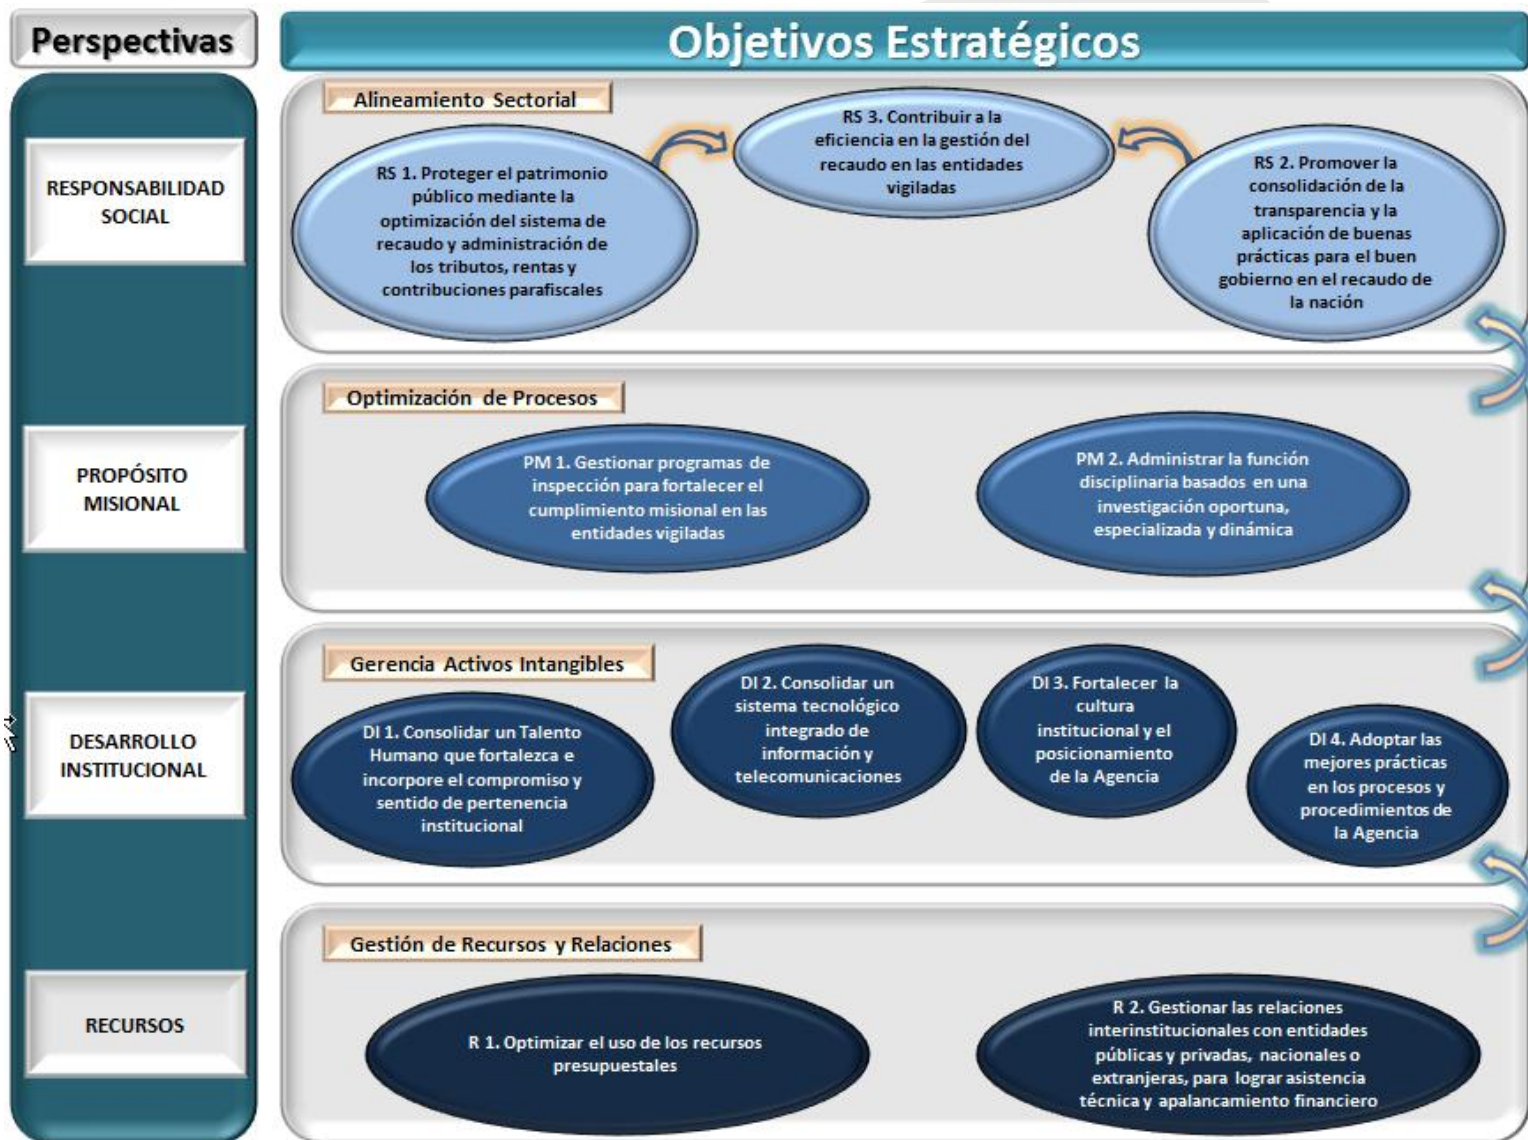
Perspectivas

Objetivos Estratégicos

RESPONSABILIDAD SOCIAL

Alineamiento Sectorial

RS 1. Proteger el patrimonio público mediante la optimización del sistema de recaudo y administración de los tributos, rentas y contribuciones parafiscales

RS 3. Contribuir a la eficiencia en la gestión del recaudo en las entidades vigiladas

RS 2. Promover la consolidación de la transparencia y la aplicación de buenas prácticas para el buen gobierno en el recaudo de la nación

PROPÓSITO MISIONAL

Optimización de Procesos

PM 1. Gestionar programas de inspección para fortalecer el cumplimiento misional en las entidades vigiladas

PM 2. Administrar la función disciplinaria basados en una investigación oportuna, especializada y dinámica

DESARROLLO INSTITUCIONAL

Gerencia Activos Intangibles

DI 1. Consolidar un Talento Humano que fortalezca e incorpore el compromiso y sentido de pertenencia institucional

DI 2. Consolidar un sistema tecnológico integrado de información y telecomunicaciones

DI 3. Fortalecer la cultura institucional y el posicionamiento de la Agencia

DI 4. Adoptar las mejores prácticas en los procesos y procedimientos de la Agencia

RECURSOS

Gestión de Recursos y Relaciones

R 1. Optimizar el uso de los recursos presupuestales

R 2. Gestionar las relaciones interinstitucionales con entidades públicas y privadas, nacionales o extranjeras, para lograr asistencia técnica y apalancamiento financiero